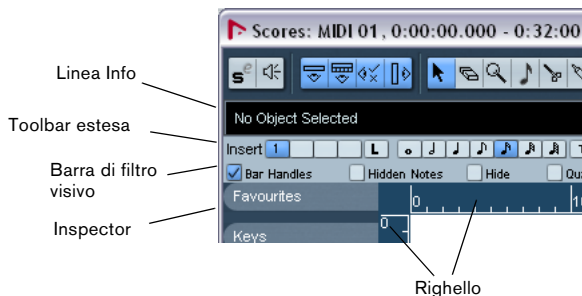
Scores: MIDI 01, 0:00:00.000 - 0:32:00

Linea Info

No Object Selected

Toolbar estesa

Insert 1 L

Barra di filtro visivo

Bar Handles

Hidden Notes

Hide

Qu

Favourites

Inspector

0

1

Keys

0

Righello